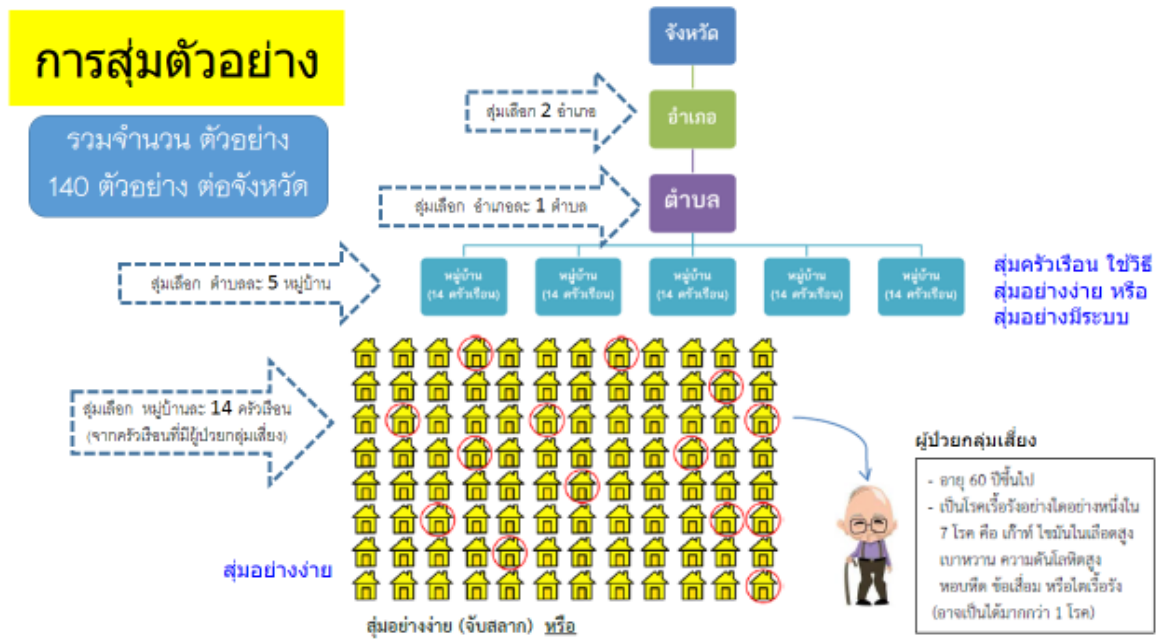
การสุ่มตัวอย่าง

รวมจำนวน ตัวอย่าง 140 ตัวอย่าง ต่อจังหวัด

จังหวัด

สุ่มเลือก 2 อำเภอ

อำเภอ

สุ่มเลือก อำเภอละ 1 ตำบล

ตำบล

สุ่มเลือก ตำบลละ 5 หมู่บ้าน

| หมู่บ้าน (14 ครัวเรือน) | หมู่บ้าน (14 ครัวเรือน) | หมู่บ้าน (14 ครัวเรือน) | หมู่บ้าน (14 ครัวเรือน) | หมู่บ้าน (14 ครัวเรือน) |
|---|---|---|---|---|

สุ่มครัวเรือน ใช้วิธี สุ่มอย่างง่าย หรือ สุ่มอย่างมีระบบ

สุ่มเลือก หมู่บ้านละ 14 ครัวเรือน (จากครัวเรือนที่มีผู้ป่วยกลุ่มเสี่ยง)

ผู้ป่วยกลุ่มเสี่ยง

- อายุ 60 ปีขึ้นไป
- เป็นโรคเรื้อรังอย่างใดอย่างหนึ่งใน 7 โรค คือ เก๊าท์ ไขมันในเลือดสูง เบาหวาน ความดันโลหิตสูง หอบหืด ข้อเสื่อม หรือไตเรื้อรัง (อาจเป็นได้มากกว่า 1 โรค)

สุ่มอย่างง่าย

สุ่มอย่างง่าย (จับสลาก) หรือ